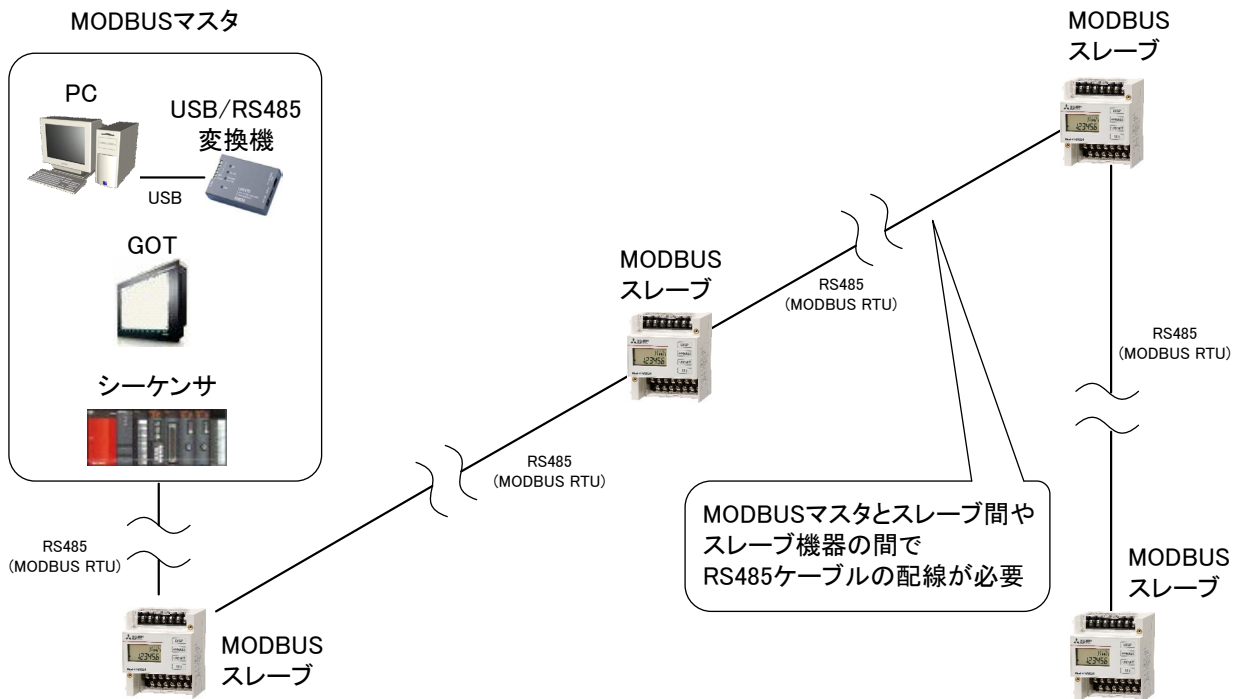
MODBUSマスタ

PC

USB/RS485 変換機

USB

GOT

シーケンサ

RS485
(MODBUS RTU)

MODBUS スレーブ

RS485
(MODBUS RTU)

MODBUS スレーブ

RS485
(MODBUS RTU)

MODBUS スレーブ

RS485
(MODBUS RTU)

MODBUSマスタとスレーブ間やスレーブ機器の間で RS485ケーブルの配線が必要

MODBUS スレーブ